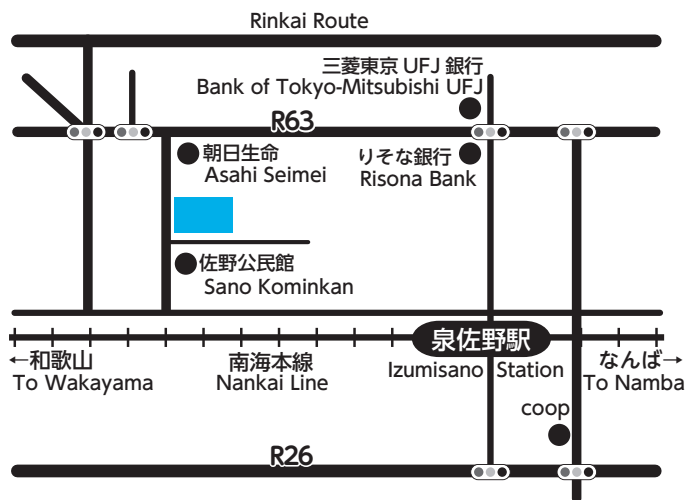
Rinkai Route

三菱東京 UFJ 銀行
Bank of Tokyo-Mitsubishi UFJ

R63

朝日生命
Asahi Seimei

りそな銀行
Risona Bank

佐野公民館
Sano Kominkan

泉佐野駅

←和歌山
To Wakayama

南海本線
Nankai Line

Izumisano Station

なんば→
To Namba

coop

R26